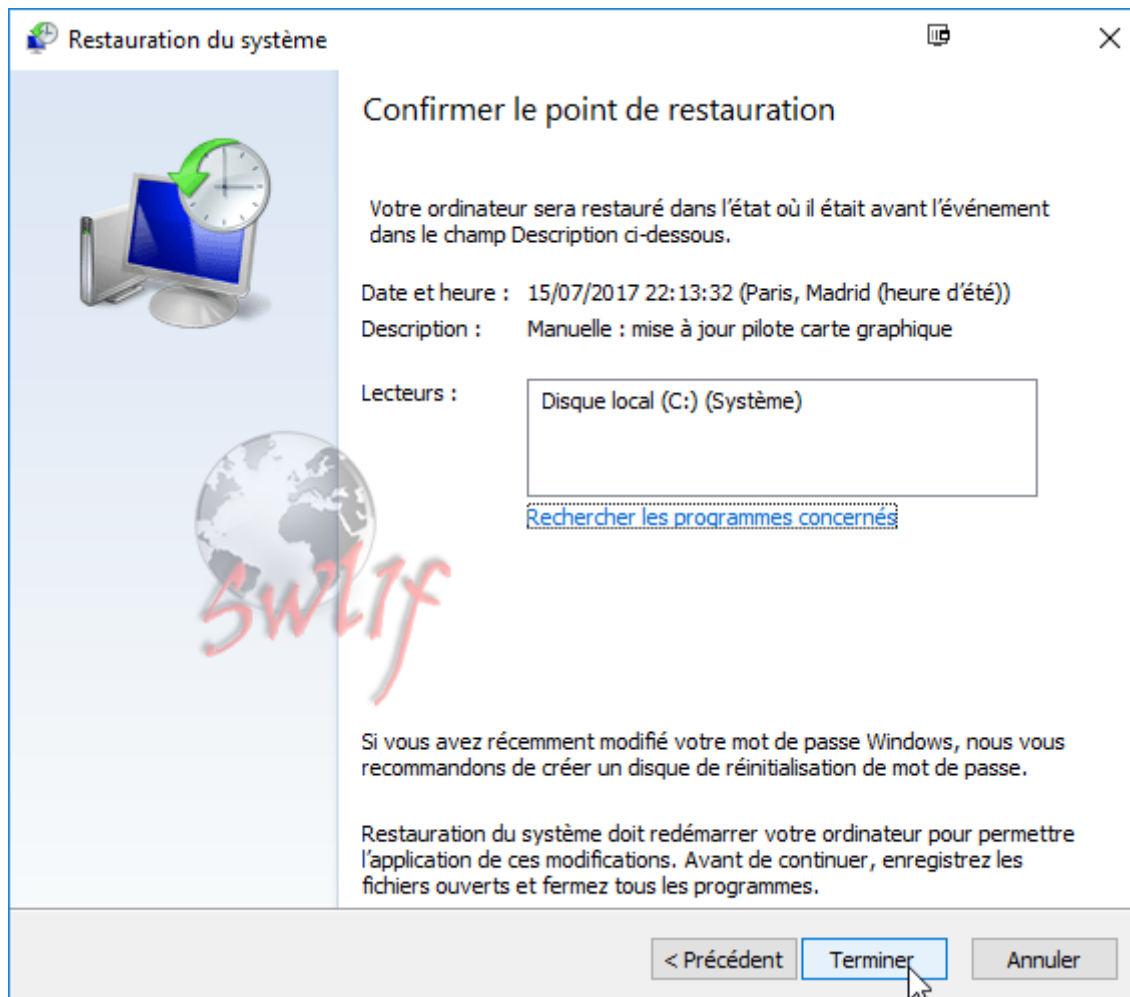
Restauration du système

Confirmer le point de restauration

Votre ordinateur sera restauré dans l'état où il était avant l'événement dans le champ Description ci-dessous.

Date et heure : 15/07/2017 22:13:32 (Paris, Madrid (heure d'été))
Description : Manuelle : mise à jour pilote carte graphique

Lecteurs : Disque local (C:) (Système)

Rechercher les programmes concernés

Swlf

Si vous avez récemment modifié votre mot de passe Windows, nous vous recommandons de créer un disque de réinitialisation de mot de passe.

Restauration du système doit redémarrer votre ordinateur pour permettre l'application de ces modifications. Avant de continuer, enregistrez les fichiers ouverts et fermez tous les programmes.

< Précédent Terminer Annuler